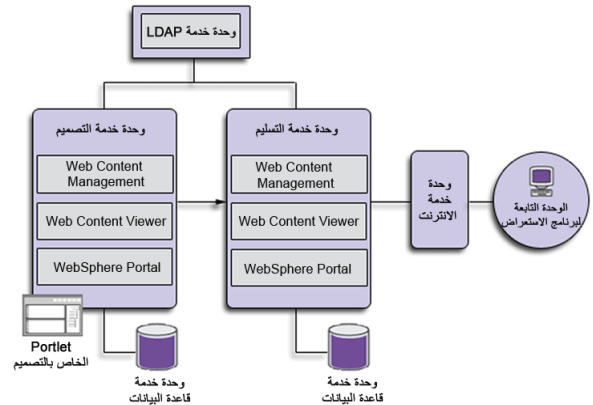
وحدة خدمة LDAP

وحدة خدمة التصميم

Web Content Management

Web Content Viewer

WebSphere Portal

وحدة خدمة التسليم

Web Content Management

Web Content Viewer

WebSphere Portal

وحدة خدمة الانترنت

الوحدة التابعة لبرنامج الاستعراض

Portlet الخاص بالتصميم

وحدة خدمة قاعدة البيانات

وحدة خدمة قاعدة البيانات